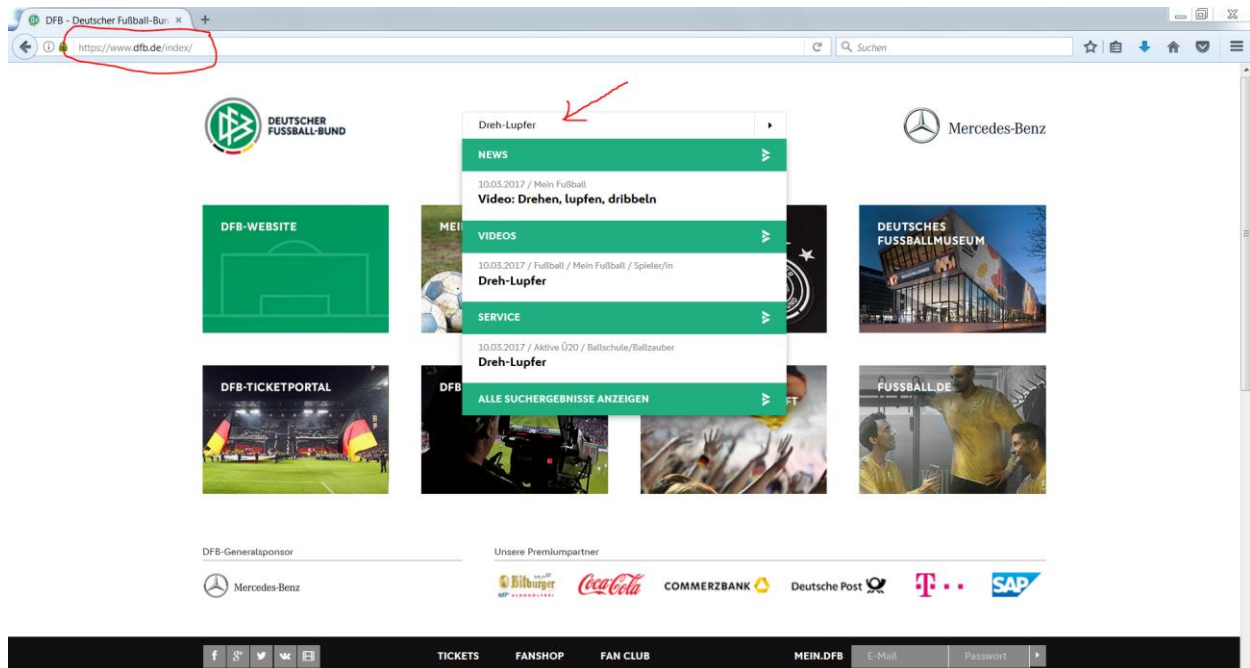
DFB - Deutscher Fußball-Bun ×

https://www.dfb.de/index/

Suchen

DEUTSCHER FUSSBALL-BUND

Dreh-Lupfer

NEWS

10.03.2017 / Mein Fußball
Video: Drehen, lupfen, dribbeln

VIDEOS

10.03.2017 / Fußball / Mein Fußball / Spieler/in
Dreh-Lupfer

SERVICE

10.03.2017 / Aktive Ü20 / Ballschule/Ballzauber
Dreh-Lupfer

ALLE SUCHERGEBNISSE ANZEIGEN

Mercedes-Benz

DFB-WEBSITE

MEI

DEUTSCHES FUSSBALLMUSEUM

DFB-TICKETPORTAL

DFB

FT

FUSSBALL.DE

DFB-Generalsponsor

Mercedes-Benz

Unsere Premiumpartner

Bitburger

Coca-Cola

COMMERZBANK

Deutsche Post

T · ·

SAP

TICKETS

FANSHOP

FAN CLUB

MEIN.DFB

E-Mail

Passwort